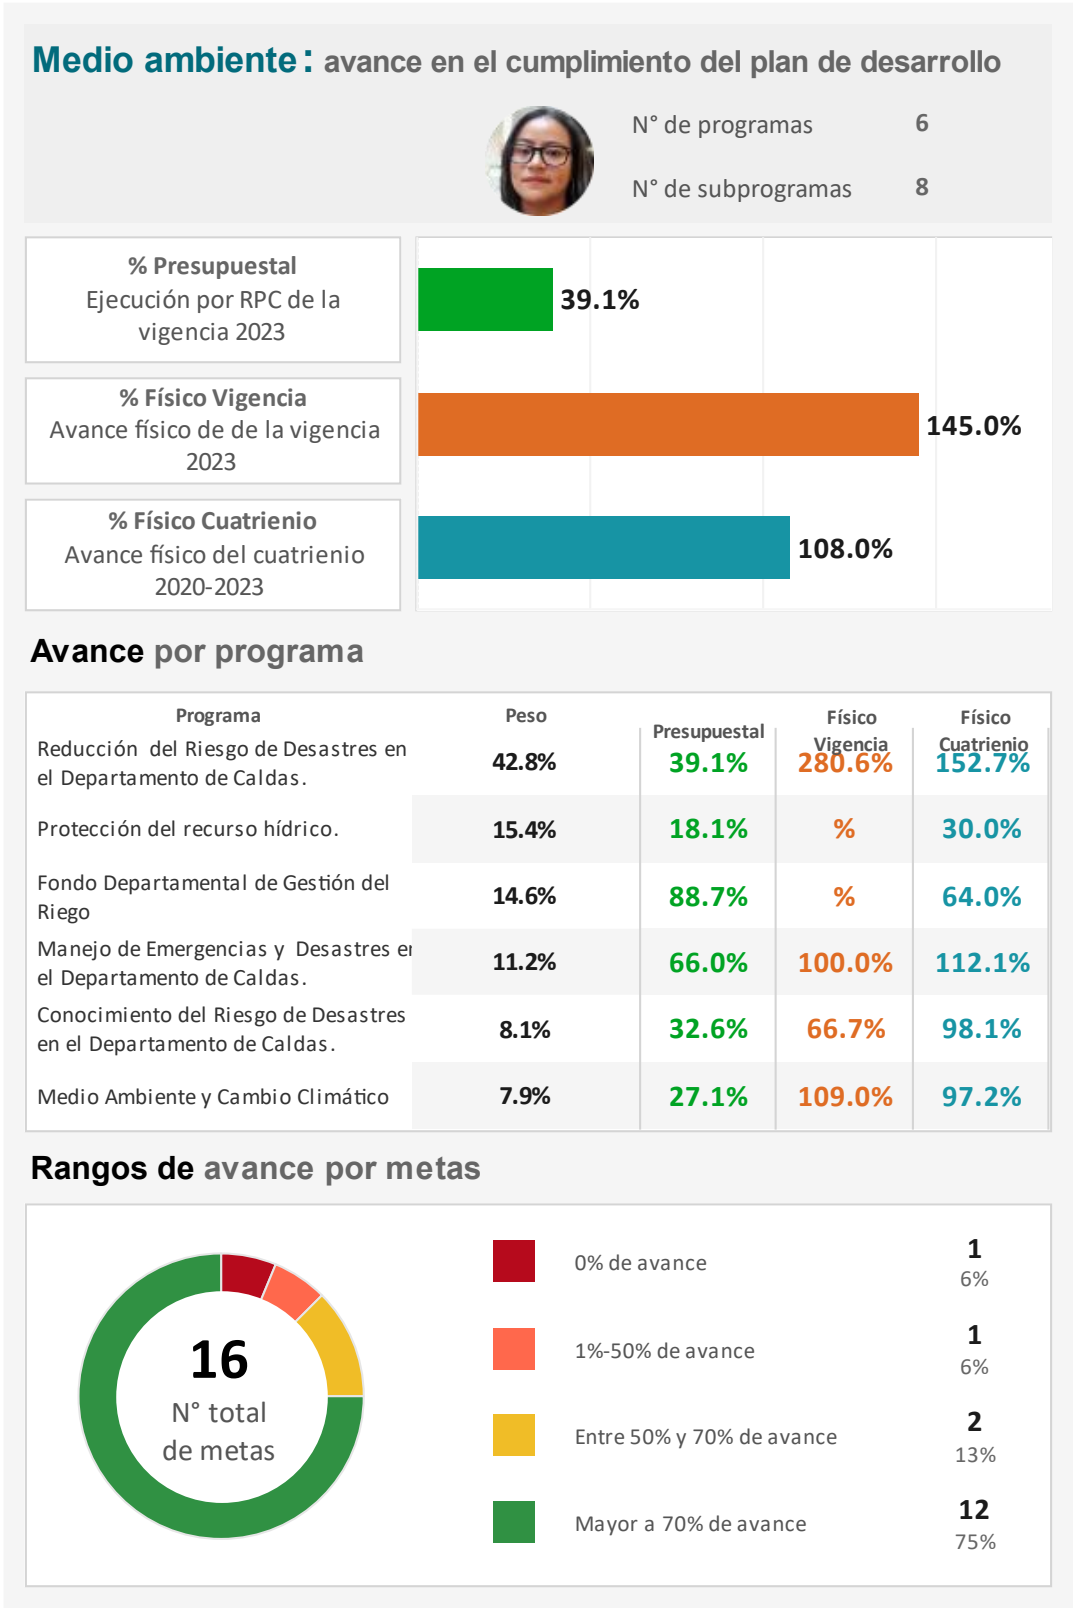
Medio ambiente: avance en el cumplimiento del plan de desarrollo

N° de programas 6

N° de subprogramas 8

% Presupuestal
Ejecución por RPC de la vigencia 2023

% Físico Vigencia
Avance físico de de la vigencia 2023

% Físico Cuatrienio
Avance físico del cuatrienio 2020-2023

39.1%

145.0%

108.0%

Avance por programa

| Programa | Peso | Presupuestal | Físico Vigencia | Físico Cuatrienio |
|---|---|---|---|---|
| Reducción del Riesgo de Desastres en el Departamento de Caldas. | 42.8% | 39.1% | 280.6% | 152.7% |
| Protección del recurso hídrico. | 15.4% | 18.1% | % | 30.0% |
| Fondo Departamental de Gestión del Riego | 14.6% | 88.7% | % | 64.0% |
| Manejo de Emergencias y Desastres en el Departamento de Caldas. | 11.2% | 66.0% | 100.0% | 112.1% |
| Conocimiento del Riesgo de Desastres en el Departamento de Caldas. | 8.1% | 32.6% | 66.7% | 98.1% |
| Medio Ambiente y Cambio Climático | 7.9% | 27.1% | 109.0% | 97.2% |

Rangos de avance por metas

16
N° total de metas

0% de avance 1 6%

1%-50% de avance 1 6%

Entre 50% y 70% de avance 2 13%

Mayor a 70% de avance 12 75%